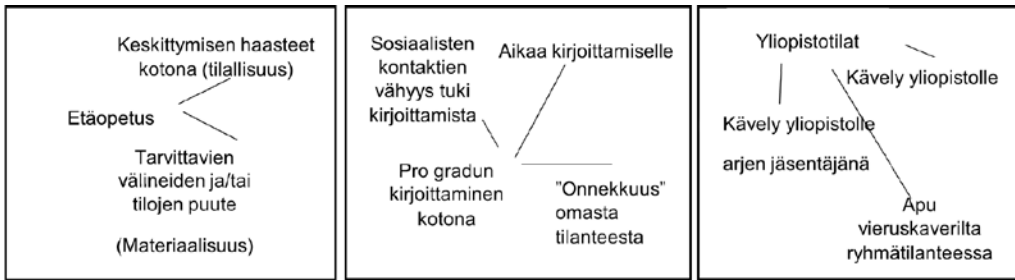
Keskittymisen haasteet kotona (tilallisuus)

Etäopetus

Tarvittavien välineiden ja/tai tilojen puute

(Materiaalisuus)

Sosiaalisten kontaktien vähyys tuki kirjoittamista

Aikaa kirjoittamiselle

Pro gradun kirjoittaminen kotona

"Onnekkuus" omasta tilanteesta

Yliopistotilat

Kävely yliopistolle

Kävely yliopistolle arjen jäsentäjänä

Apu vieruskaverilta ryhmätilanteessa